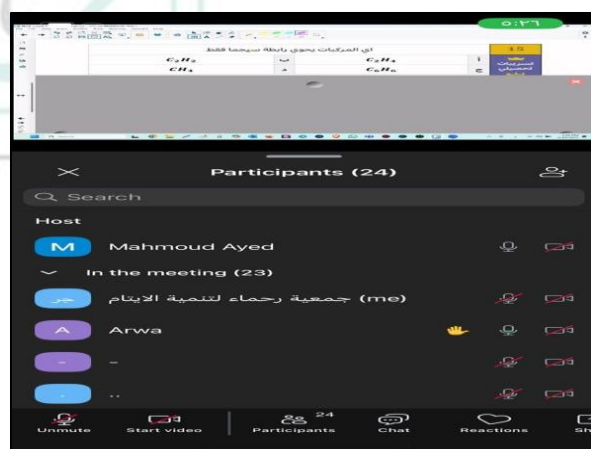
٠:٢٦

اي المركبات يحوي رابطة سيجما فقط

| | | | |
|---|---|---|---|
| $C_2H_2$ | ب | $C_2H_4$ | أ |
| $CH_4$ | د | $C_6H_6$ | ج |

Participants (24)

Search

Host

M Mahmoud Ayed

In the meeting (23)

جمعية رحماء لتنمية الايتام (me)

A Arwa

-

..

Unmute Start video Participants 24 Chat Reactions Sh